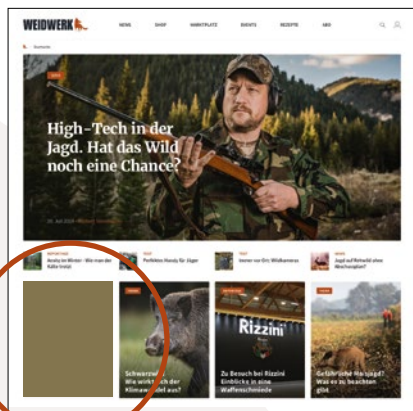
WEIDWERK

NEWS SHOP MARKTPLATZ EVENTS REZEPTE ABO

Startseite

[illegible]

High-Tech in der Jagd. Hat das Wild noch eine Chance?

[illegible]

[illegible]
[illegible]

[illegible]
Perfektes Handy für Jäger

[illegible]

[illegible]

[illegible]

Schwarzwil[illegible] Wie wirk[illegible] der Klimaw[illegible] aus?

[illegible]

Rizzini

Zu Besuch bei Rizzini Einblicke in eine Waffenschmiede

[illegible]

Gefährliche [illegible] Was es zu beachten gibt